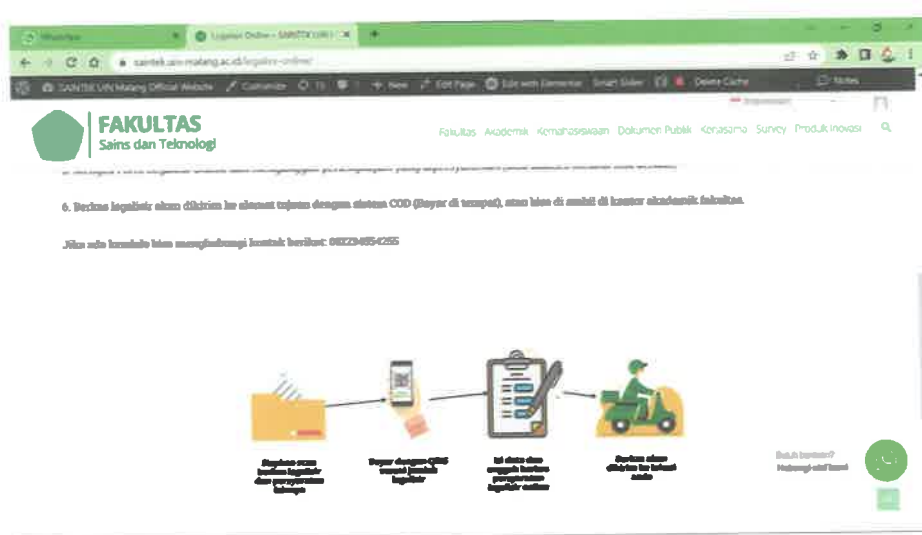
WhatsApp
Legalisir Online – SAINTEK UIN
saintek.uin-malang.ac.id/legalisir-online/
SAINTEK UIN Malang Official Website
Customize
New
Edit Page
Edit with Elementor
Smart Slider
Delete Cache
Notes

FAKULTAS
Sains dan Teknologi

Fakultas Akademik Kemahasiswaan Dokumen Publik Kerjasama Survey Produk Inovasi

6. Berkas legalisir akan dikirim ke alamat tujuan dengan sistem COD (Bayar di tempat), atau bisa di ambil di kantor akademik fakultas.

Jika ada kendala bisa menghubungi kontak berikut: 082234854255

Siapkan scan berkas legalisir dan persyaratan lainnya

Bayar dengan QRIS sesuai jumlah legalisir

Isi data dan unggah berkas persyaratan legalisir online

Berkas akan dikirim ke lokasi anda

Butuh bantuan?
Hubungi staf kami